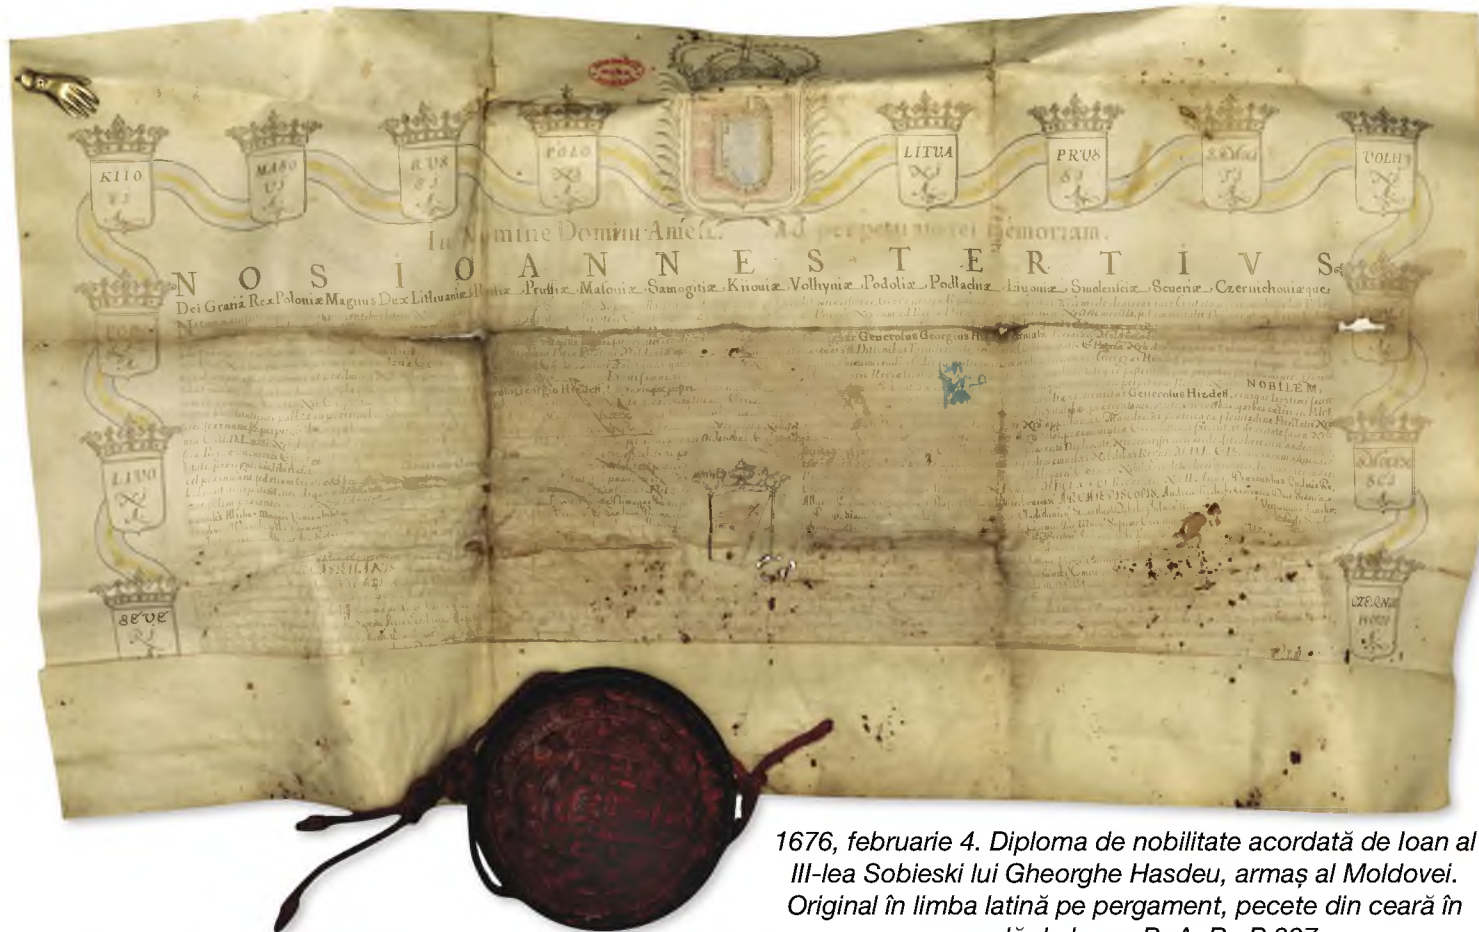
KIIO VI
MASO VI
RUS SI
POLO
LITUA
PRUS SI
SAMO TI
VOLHY

In Nomine Domini Amen. Ad perpetuam rei memoriam.

NOS IOANNES TERTIUS

Dei Gratia Rex Poloniae Magnus Dux Lithuaniae Russiae Prussiae Masoviae Samogitiae Kijoviae Volhyniae Podoliae Podlachiae Livoniae Smolensciae Severiae Czernichoviaeque

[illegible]

Generosus Georgius Hizdeu

NOBILEM

Generosus Hizdeu

ARCHIEPISCOPIS

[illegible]

PODO
LIVO
SEVE
SMOLEN SCI
CZERNI HOVI

1676, februarie 4. Diploma de nobilitate acordată de Ioan al III-lea Sobieski lui Gheorghe Hasdeu, armaș al Moldovei. Original în limba latină pe pergament, pecete din ceară în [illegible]